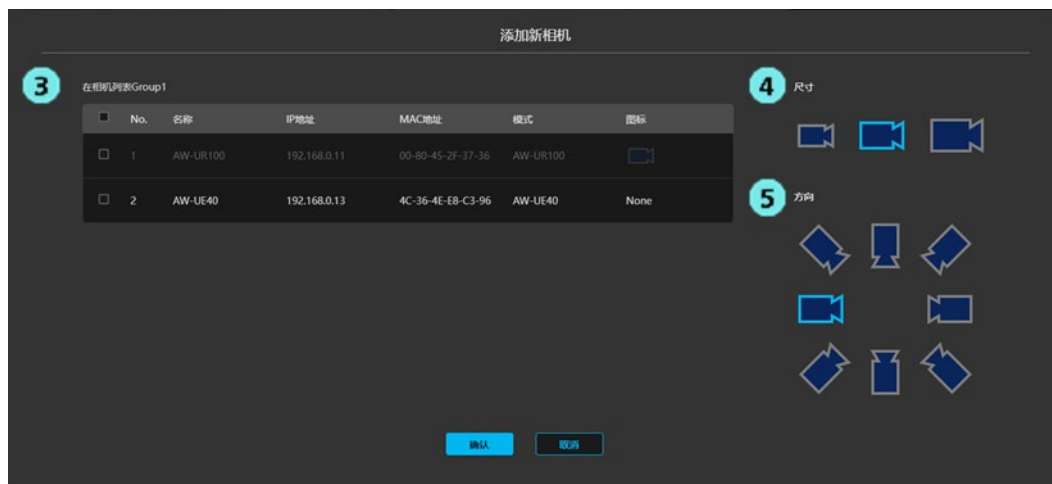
添加新相机

3

在相机列表Group1

| No. | 名称 | IP地址 | MAC地址 | 模式 | 图标 |
|---|---|---|---|---|---|
| 1 | AW-UR100 | 192.168.0.11 | 00-80-45-2F-37-36 | AW-UR100 | |
| 2 | AW-UE40 | 192.168.0.13 | 4C-36-4E-E8-C3-96 | AW-UE40 | None |

4 尺寸

5 方向

确认 取消